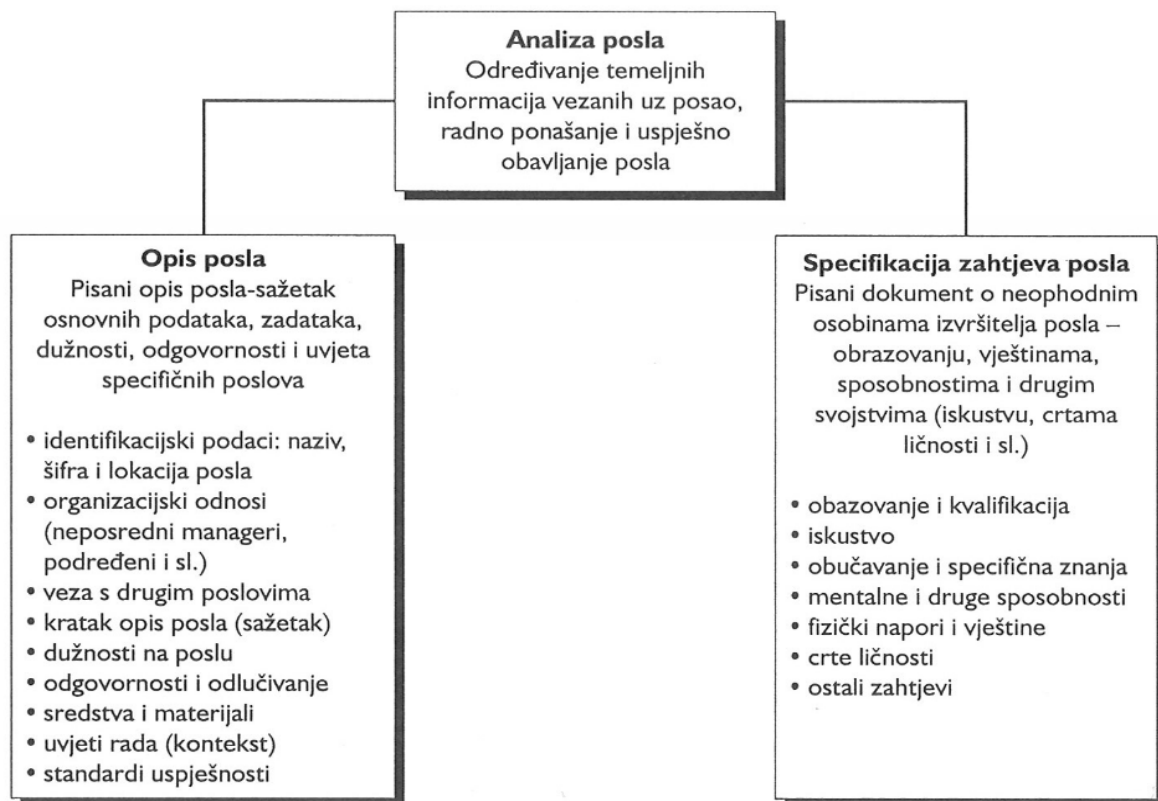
**Analiza posla**
Određivanje temeljnih informacija vezanih uz posao, radno ponašanje i uspješno obavljanje posla

**Opis posla**
Pisani opis posla-sažetak osnovnih podataka, zadataka, dužnosti, odgovornosti i uvjeta specifičnih poslova

• identifikacijski podaci: naziv, šifra i lokacija posla
• organizacijski odnosi (neposredni manageri, podređeni i sl.)
• veza s drugim poslovima
• kratak opis posla (sažetak)
• dužnosti na poslu
• odgovornosti i odlučivanje
• sredstva i materijali
• uvjeti rada (kontekst)
• standardi uspješnosti

**Specifikacija zahtjeva posla**
Pisani dokument o neophodnim osobinama izvršitelja posla – obrazovanju, vještinama, sposobnostima i drugim svojstvima (iskustvu, crtama ličnosti i sl.)

• obazovanje i kvalifikacija
• iskustvo
• obučavanje i specifična znanja
• mentalne i druge sposobnosti
• fizički napori i vještine
• crte ličnosti
• ostali zahtjevi